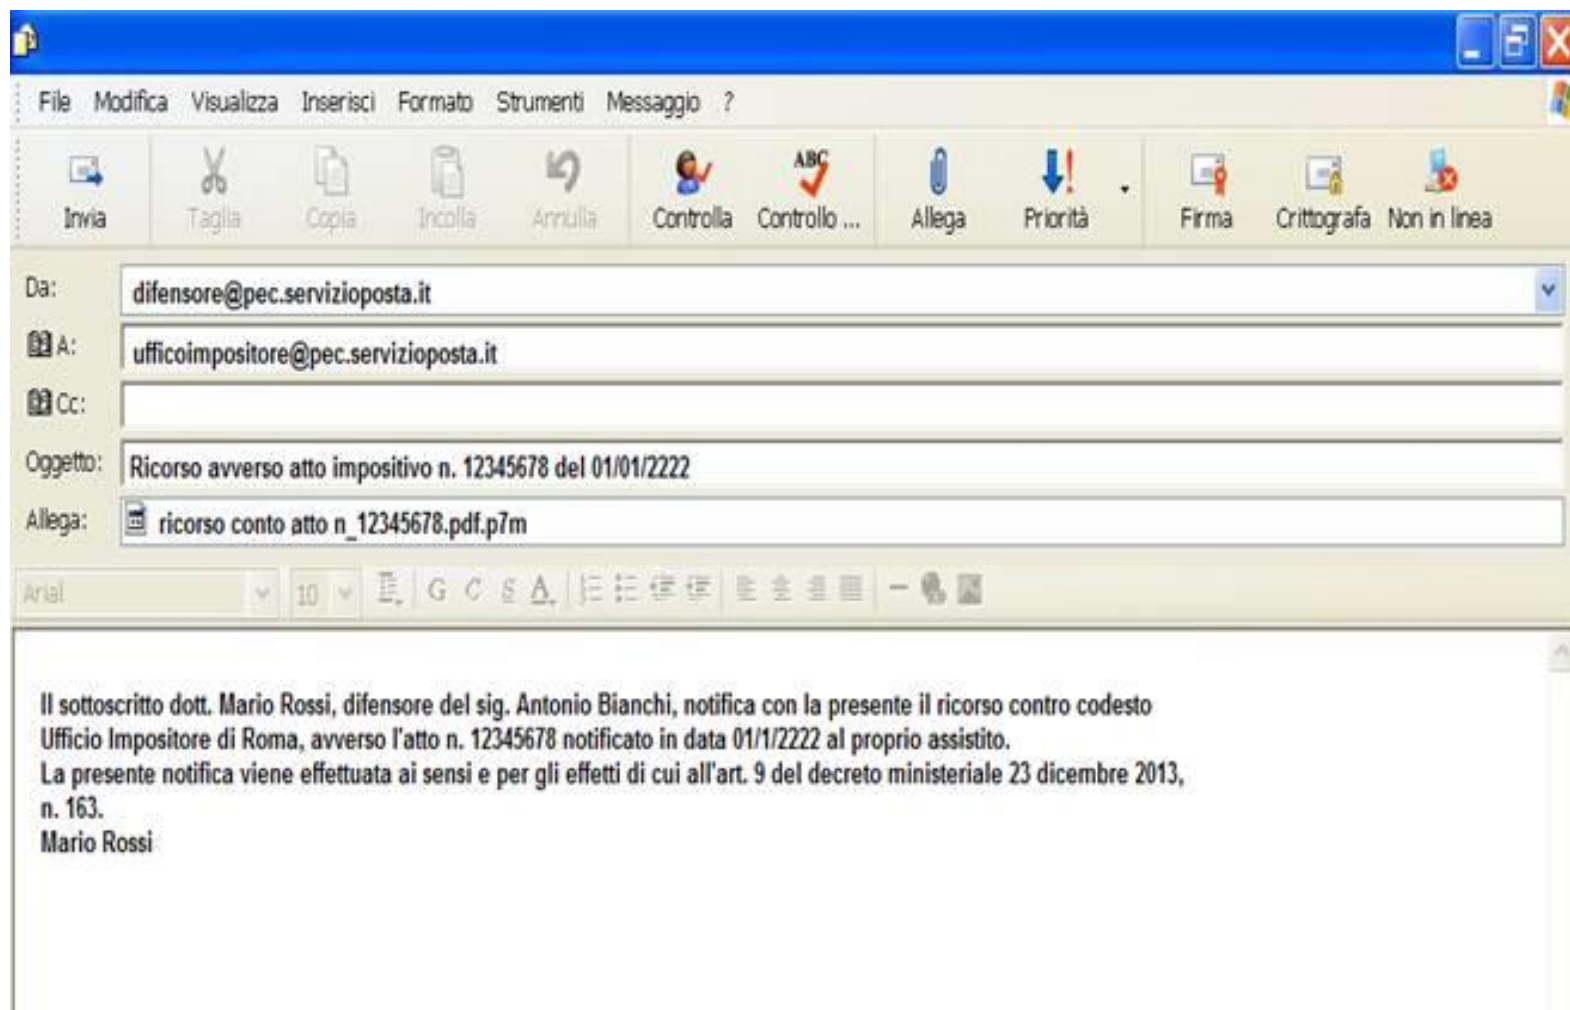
File Modifica Visualizza Inserisci Formato Strumenti Messaggio ?

Invia Taglia Copia Incolla Annulla Controlla Controllo ... Allega Priorità Firma Crittografa Non in linea

Da: difensore@pec.serviziooposta.it

A: ufficioimpositore@pec.serviziooposta.it

Cc:

Oggetto: Ricorso avverso atto impositivo n. 12345678 del 01/01/2222

Allega: ricorso conto atto n_12345678.pdf.p7m

Arial 10 G C S A

Il sottoscritto dott. Mario Rossi, difensore del sig. Antonio Bianchi, notifica con la presente il ricorso contro codesto Ufficio Impositore di Roma, avverso l'atto n. 12345678 notificato in data 01/1/2222 al proprio assistito.
La presente notifica viene effettuata ai sensi e per gli effetti di cui all'art. 9 del decreto ministeriale 23 dicembre 2013, n. 163.
Mario Rossi